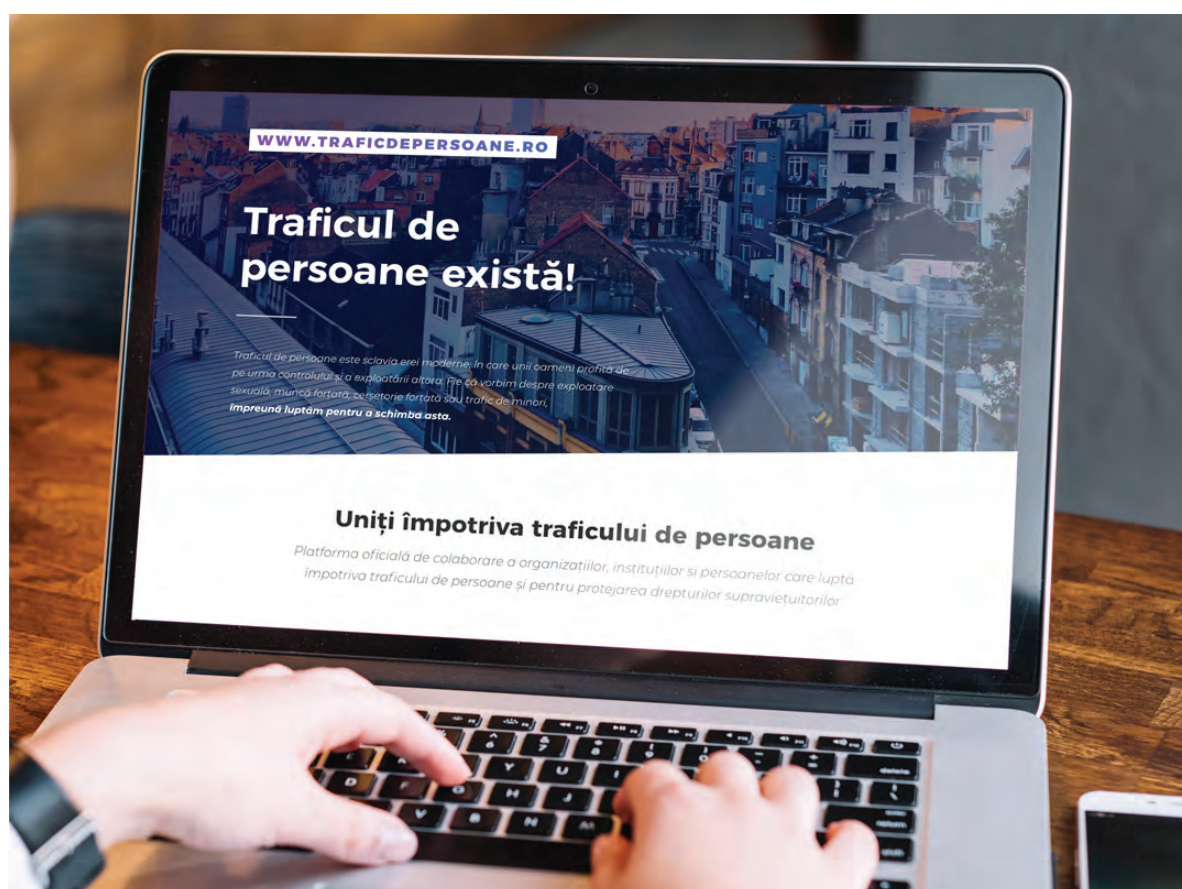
WWW.TRAFICDEPERSOANE.RO

Traficul de persoane există!

Traficul de persoane este sclavia erei moderne, în care unii oameni profită de pe urma controlului și a exploatării altora. Fie că vorbim despre exploatare sexuală, muncă forțată, cerșetorie forțată sau trafic de minori, împreună luptăm pentru a schimba asta.

Uniți împotriva traficului de persoane

Platforma oficială de colaborare a organizațiilor, instituțiilor și persoanelor care luptă împotriva traficului de persoane și pentru protejarea drepturilor supraviețuitorilor